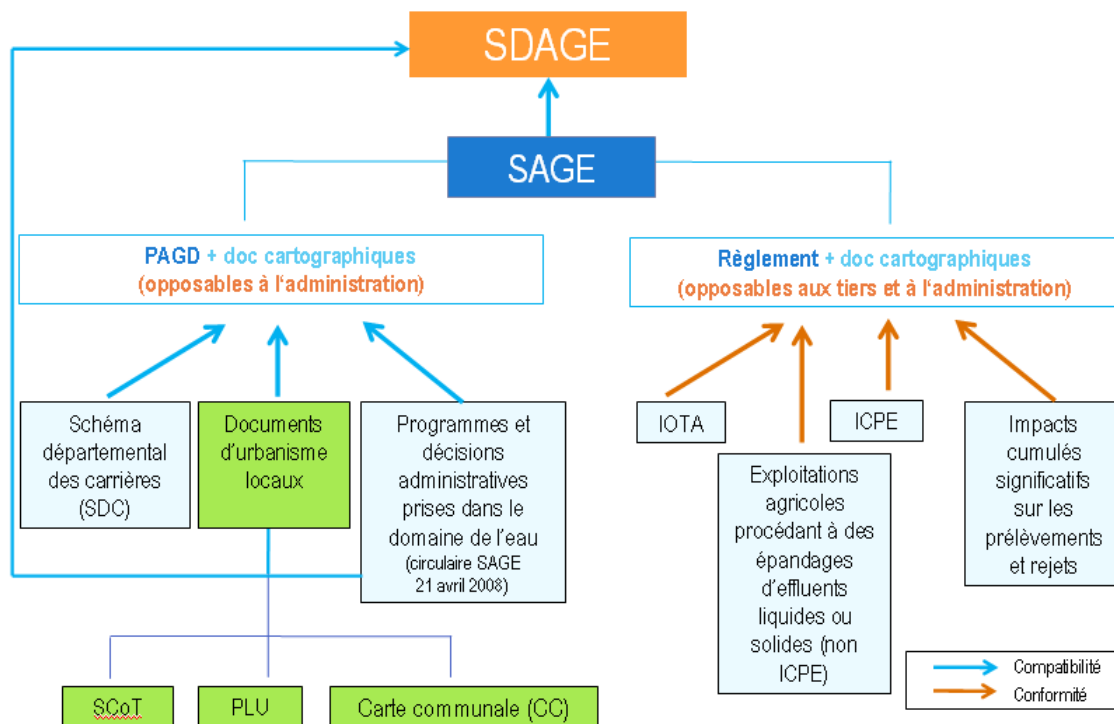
SDAGE

SAGE

PAGD + doc cartographiques
(opposables à l'administration)

Règlement + doc cartographiques
(opposables aux tiers et à l'administration)

Schéma départemental des carrières (SDC)

Documents d'urbanisme locaux

Programmes et décisions administratives prises dans le domaine de l'eau
(circulaire SAGE 21 avril 2008)

IOTA

ICPE

Impacts cumulés significatifs sur les prélèvements et rejets

Exploitations agricoles procédant à des épandages d'effluents liquides ou solides (non ICPE)

SCoT

PLU

Carte communale (CC)

Compatibilité
Conformité